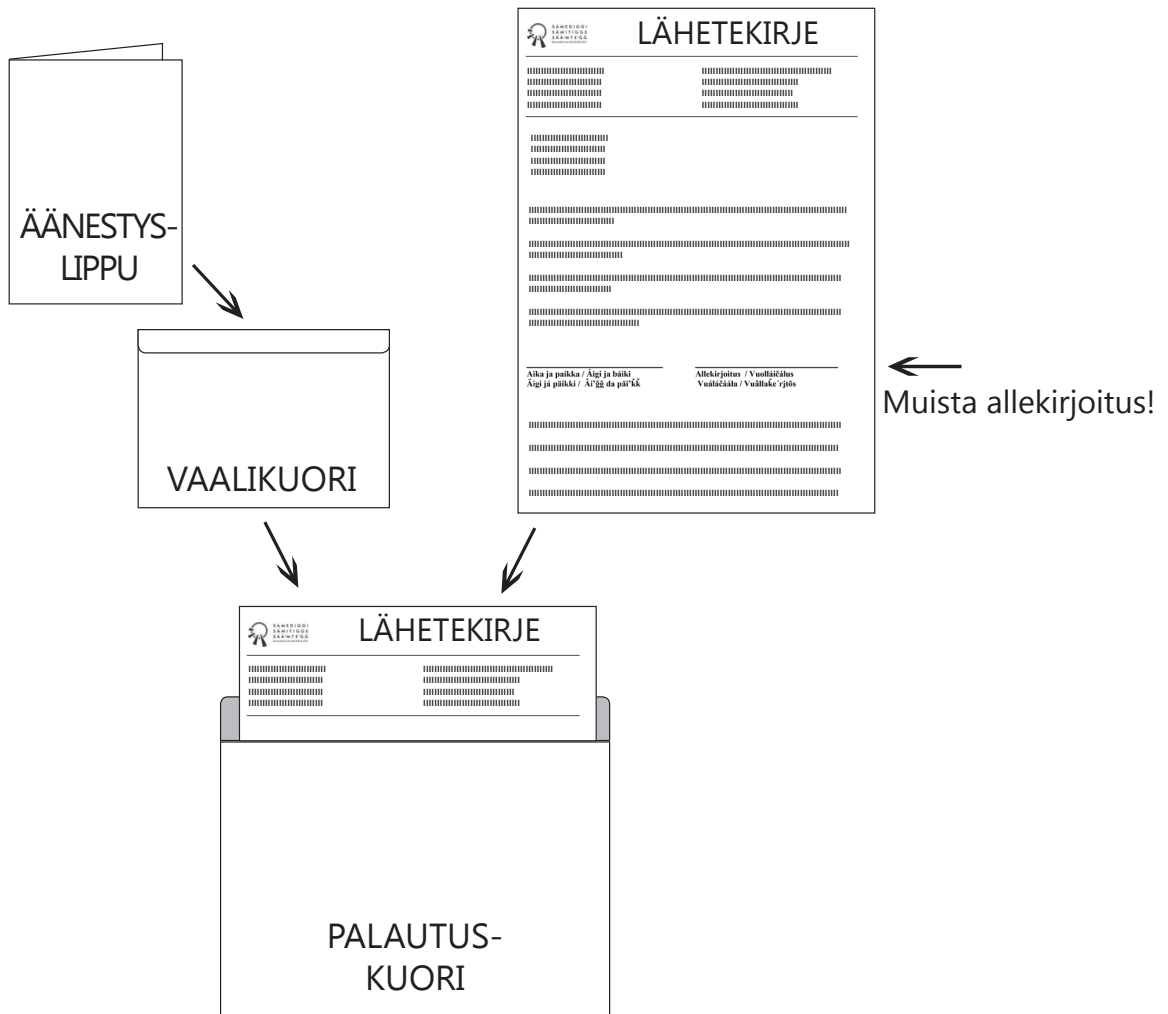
SÁMEDIGGI
SÄMITIGGE
SÄÄMTE'ĞG
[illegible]

LÄHETEKIRJE

ÄÄNESTYS-
LIPPU

VAALIKUORI

Aika ja paikka / Áigi ja báiki
Äigi já päikki / Äi'ǧǧ da päi'kk

Allekirjoitus / Vuolláičálus
Vuáláčáála / Vuållaǩe'rjtös

Muista allekirjoitus!

SÁMEDIGGI
SÄMITIGGE
SÄÄMTE'ĞG
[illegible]

LÄHETEKIRJE

PALAUTUS-
KUORI